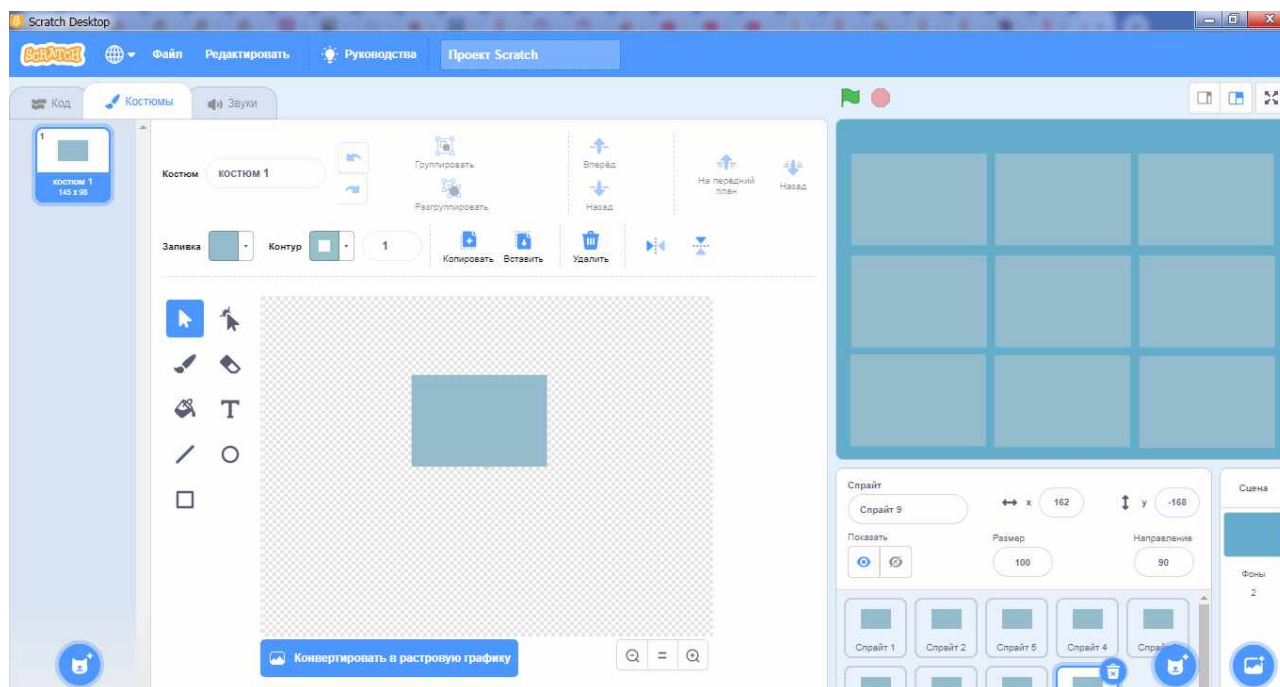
Scratch Desktop

Scratch Файл Редактировать Руководства Проект Scratch

Код Костюмы Звуки

1
костюм 1
145 x 98

Костюм костюм 1

Группировать
Разгруппировать
Вперёд
Назад
На передний план
Назад

Заливка Контур 1
Копировать Вставить Удалить

Конвертировать в растровую графику

Спрайт Спрайт 9 x 162 y -168
Показать Размер 100 Направление 90

Сцена
Фоны
2

Спрайт 1 Спрайт 2 Спрайт 5 Спрайт 4 Спра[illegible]